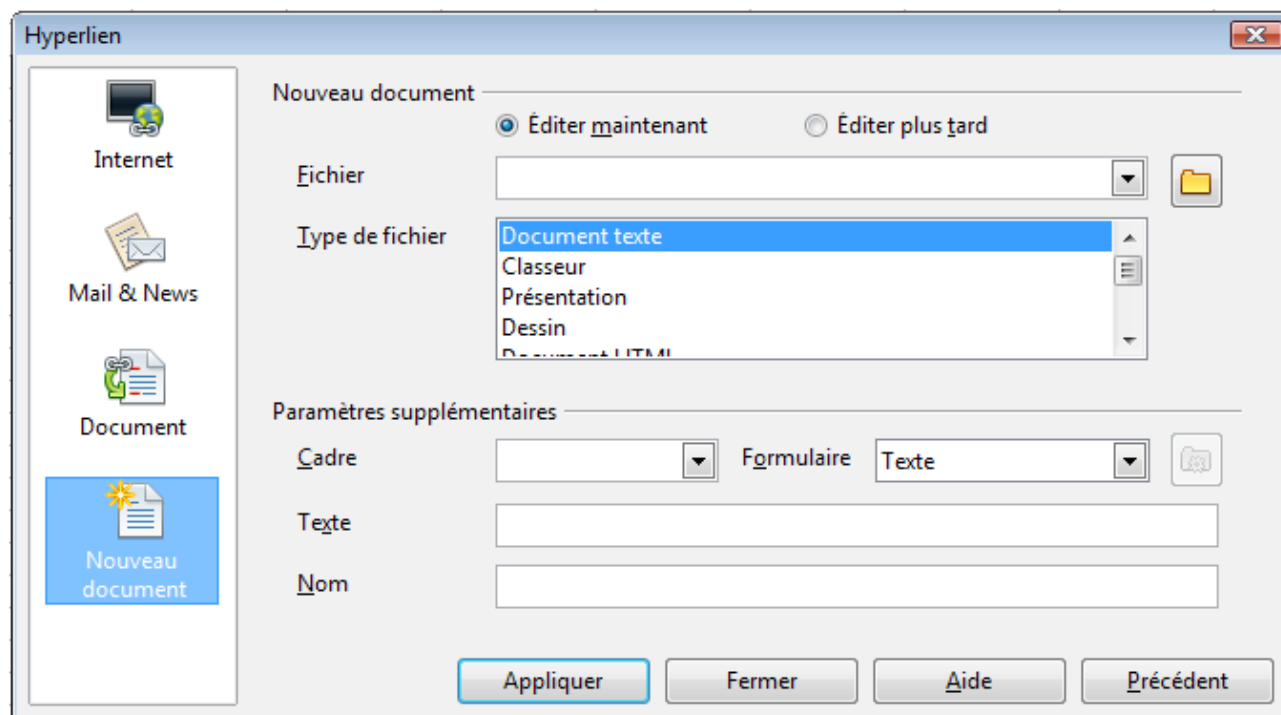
Hyperlien

Internet

Mail & News

Document

Nouveau document

Nouveau document

Éditer maintenant

Éditer plus tard

Fichier

Type de fichier

Document texte
Classeur
Présentation
Dessin
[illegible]

Paramètres supplémentaires

Cadre

Formulaire

Texte

Texte

Nom

Appliquer

Fermer

Aide

Précédent